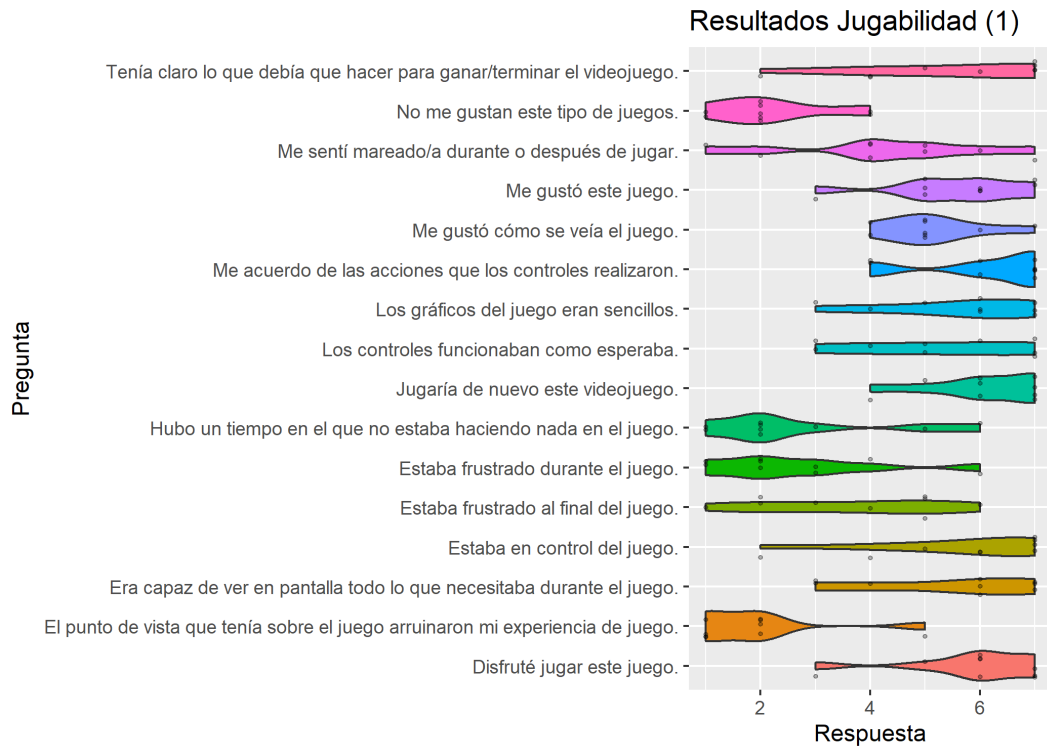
Resultados Jugabilidad (1)

Pregunta

Tenía claro lo que debía que hacer para ganar/terminar el videojuego.
No me gustan este tipo de juegos.
Me sentí mareado/a durante o después de jugar.
Me gustó este juego.
Me gustó cómo se veía el juego.
Me acuerdo de las acciones que los controles realizaron.
Los gráficos del juego eran sencillos.
Los controles funcionaban como esperaba.
Jugaría de nuevo este videojuego.
Hubo un tiempo en el que no estaba haciendo nada en el juego.
Estaba frustrado durante el juego.
Estaba frustrado al final del juego.
Estaba en control del juego.
Era capaz de ver en pantalla todo lo que necesitaba durante el juego.
El punto de vista que tenía sobre el juego arruinaron mi experiencia de juego.
Disfruté jugar este juego.

2
4
6
Respuesta